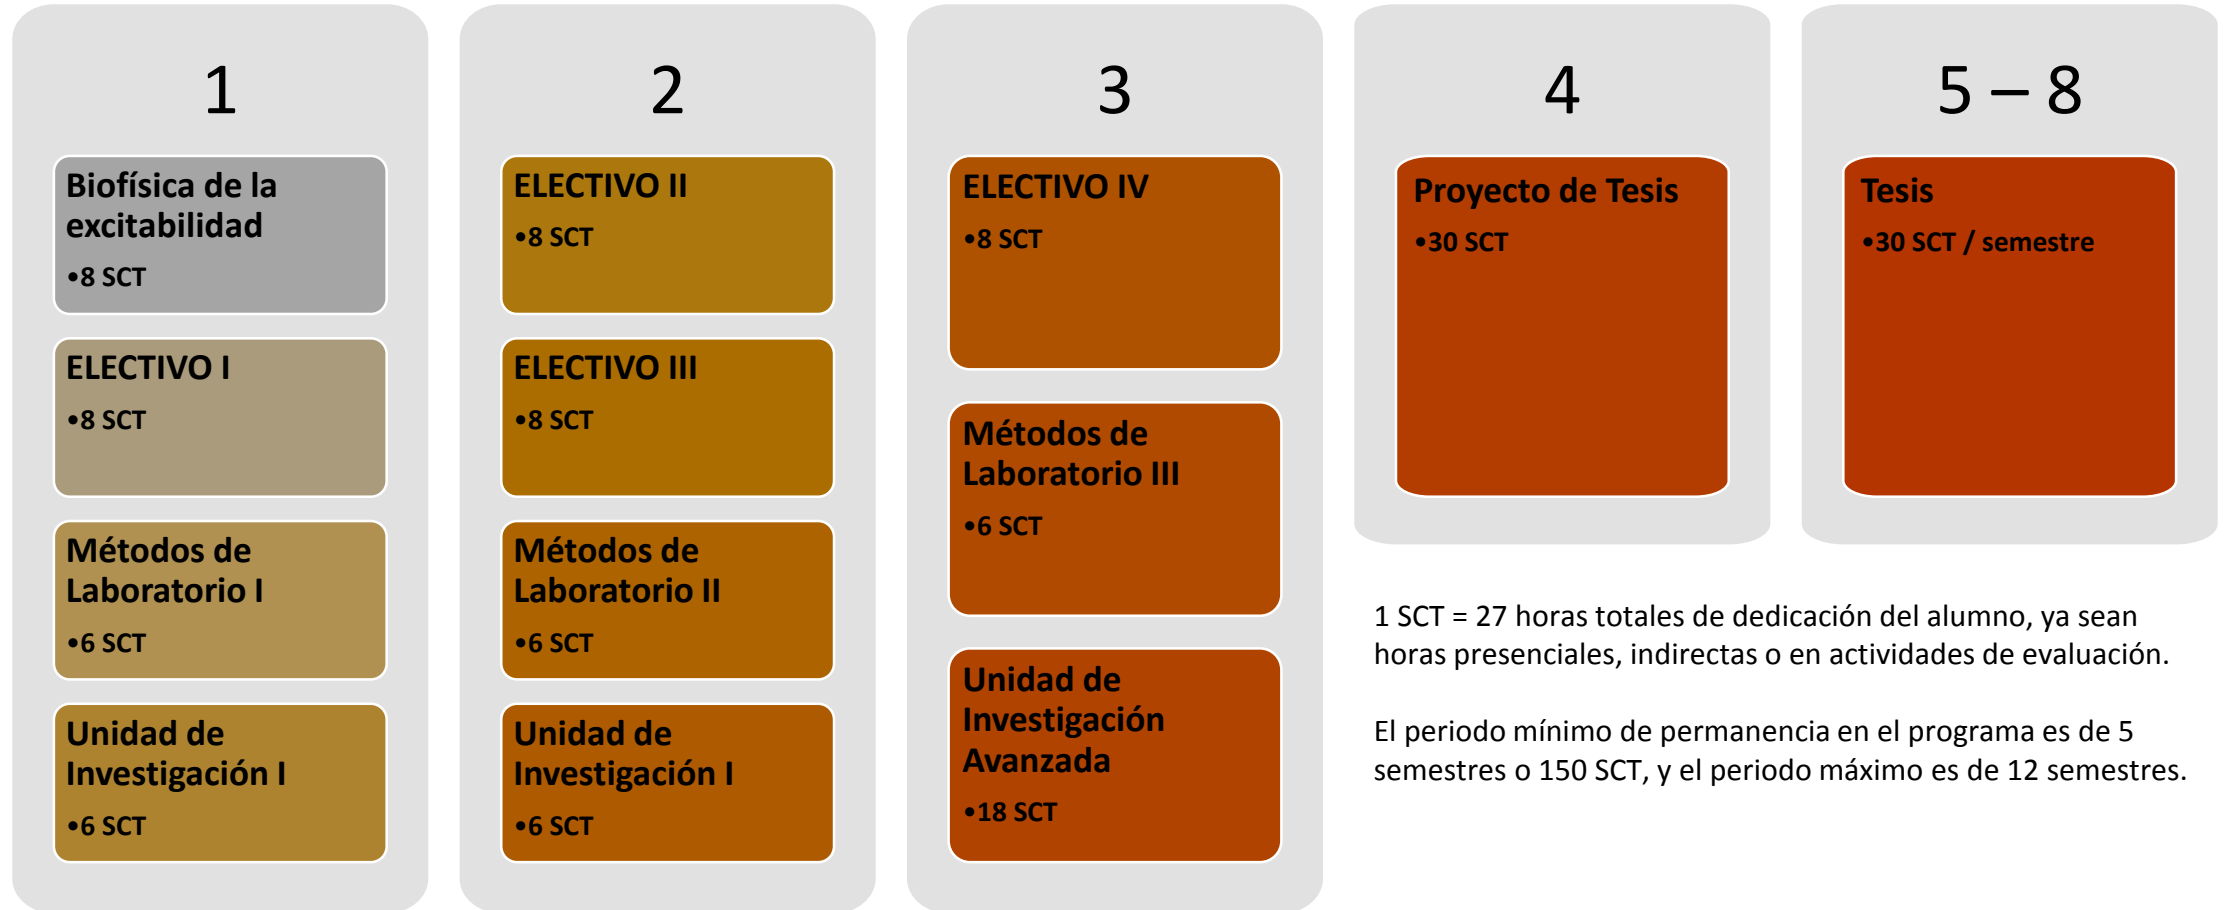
1

Biofísica de la excitabilidad
•8 SCT

ELECTIVO I
•8 SCT

Métodos de Laboratorio I
•6 SCT

Unidad de Investigación I
•6 SCT

2

ELECTIVO II
•8 SCT

ELECTIVO III
•8 SCT

Métodos de Laboratorio II
•6 SCT

Unidad de Investigación I
•6 SCT

3

ELECTIVO IV
•8 SCT

Métodos de Laboratorio III
•6 SCT

Unidad de Investigación Avanzada
•18 SCT

4

Proyecto de Tesis
•30 SCT

5 – 8

Tesis
•30 SCT / semestre

1 SCT = 27 horas totales de dedicación del alumno, ya sean horas presenciales, indirectas o en actividades de evaluación.

El periodo mínimo de permanencia en el programa es de 5 semestres o 150 SCT, y el periodo máximo es de 12 semestres.